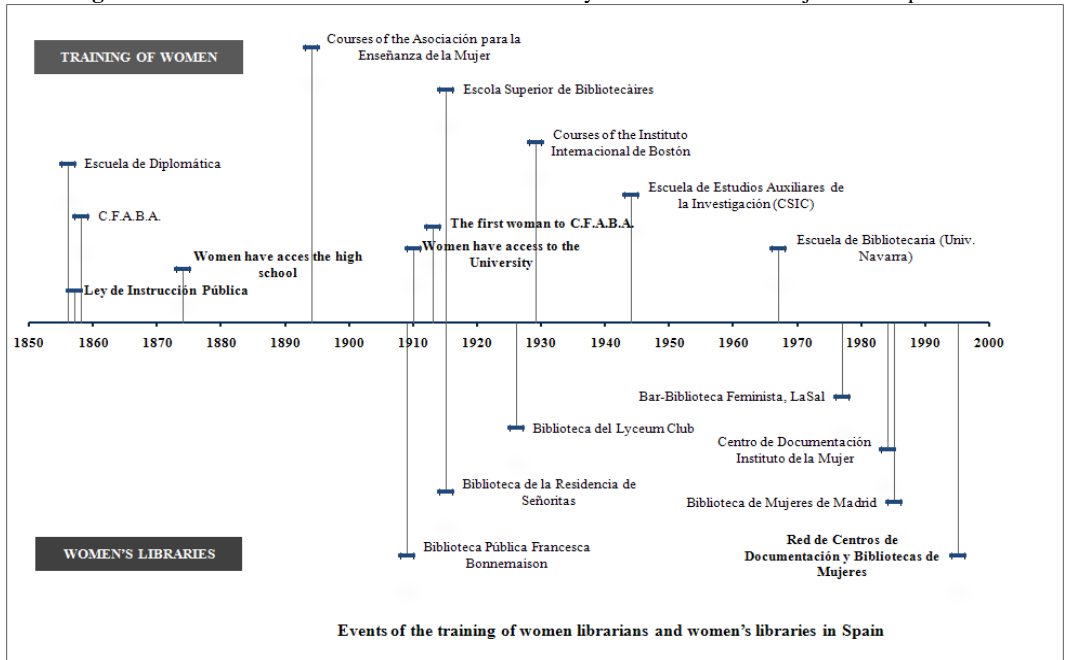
TRAINING OF WOMEN

Courses of the Asociación para la Enseñanza de la Mujer

Escola Superior de Bibliotecàires

Courses of the Instituto Internacional de Bostón

Escuela de Diplomática

Escuela de Estudios Auxiliares de la Investigación (CSIC)

C.F.A.B.A.

The first woman to C.F.A.B.A.

Women have acces the high school

Women have access to the University

Escuela de Bibliotecaria (Univ. Navarra)

Ley de Instrucción Pública

1850 1860 1870 1880 1890 1900 1910 1920 1930 1940 1950 1960 1970 1980 1990 2000

Bar-Biblioteca Feminista, LaSal

Biblioteca del Lyceum Club

Centro de Documentación Instituto de la Mujer

Biblioteca de la Residencia de Señoritas

Biblioteca de Mujeres de Madrid

WOMEN'S LIBRARIES

Biblioteca Pública Francesca Bonnemaison

Red de Centros de Documentación y Bibliotecas de Mujeres

Events of the training of women librarians and women's libraries in Spain